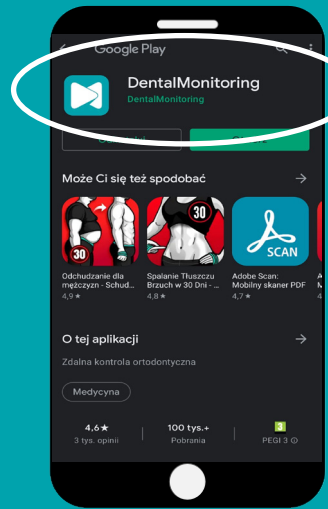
Google Play

DentalMonitoring
DentalMonitoring

Może Ci się też spodobać

30

Odchudzanie dla mężczyzn - Schud...
4,9 ★

30

Spalanie Tłuszczu Brzuch w 30 Dni -...
4,8 ★

SCAN

Adobe Scan: Mobilny skaner PDF
4,7 ★

O tej aplikacji

Zdalna kontrola ortodontyczna

Medycyna

4,6 ★
3 tys. opinii

100 tys.+
Pobrania

3
PEGI 3